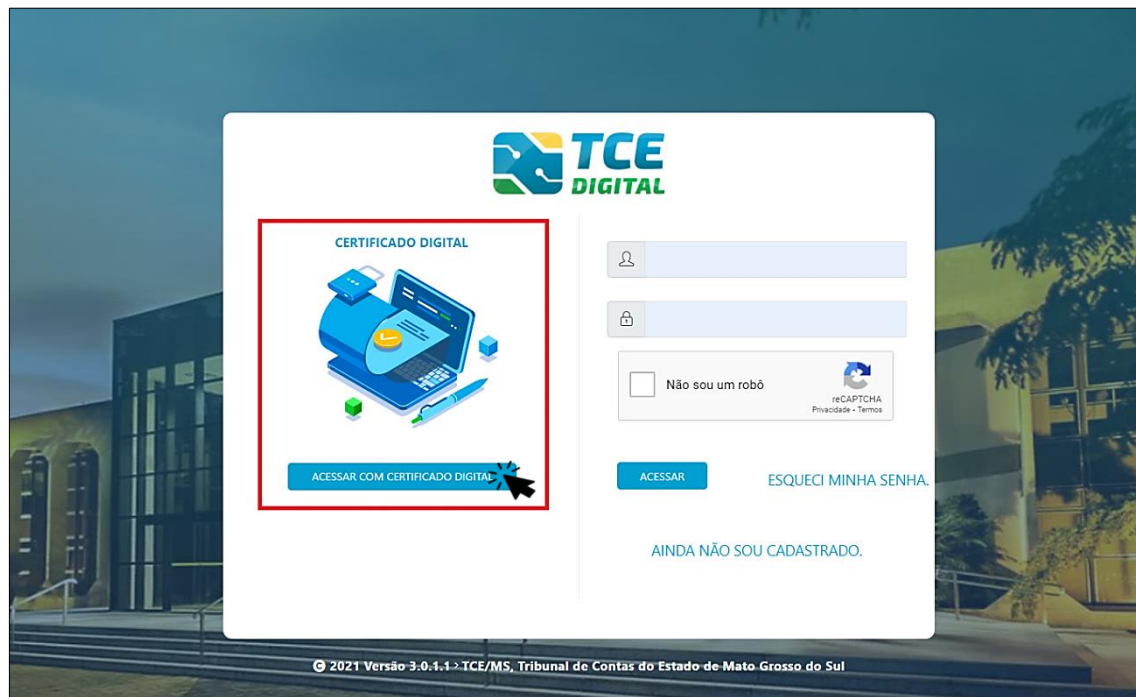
TCE DIGITAL

CERTIFICADO DIGITAL

ACESSAR COM CERTIFICADO DIGITAL

Não sou um robô

reCAPTCHA
Privacidade - Termos

ACESSAR

ESQUECI MINHA SENHA.

AINDA NÃO SOU CADASTRADO.

© 2021 Versão 3.0.1.1 › TCE/MS, Tribunal de Contas do Estado de Mato Grosso do Sul